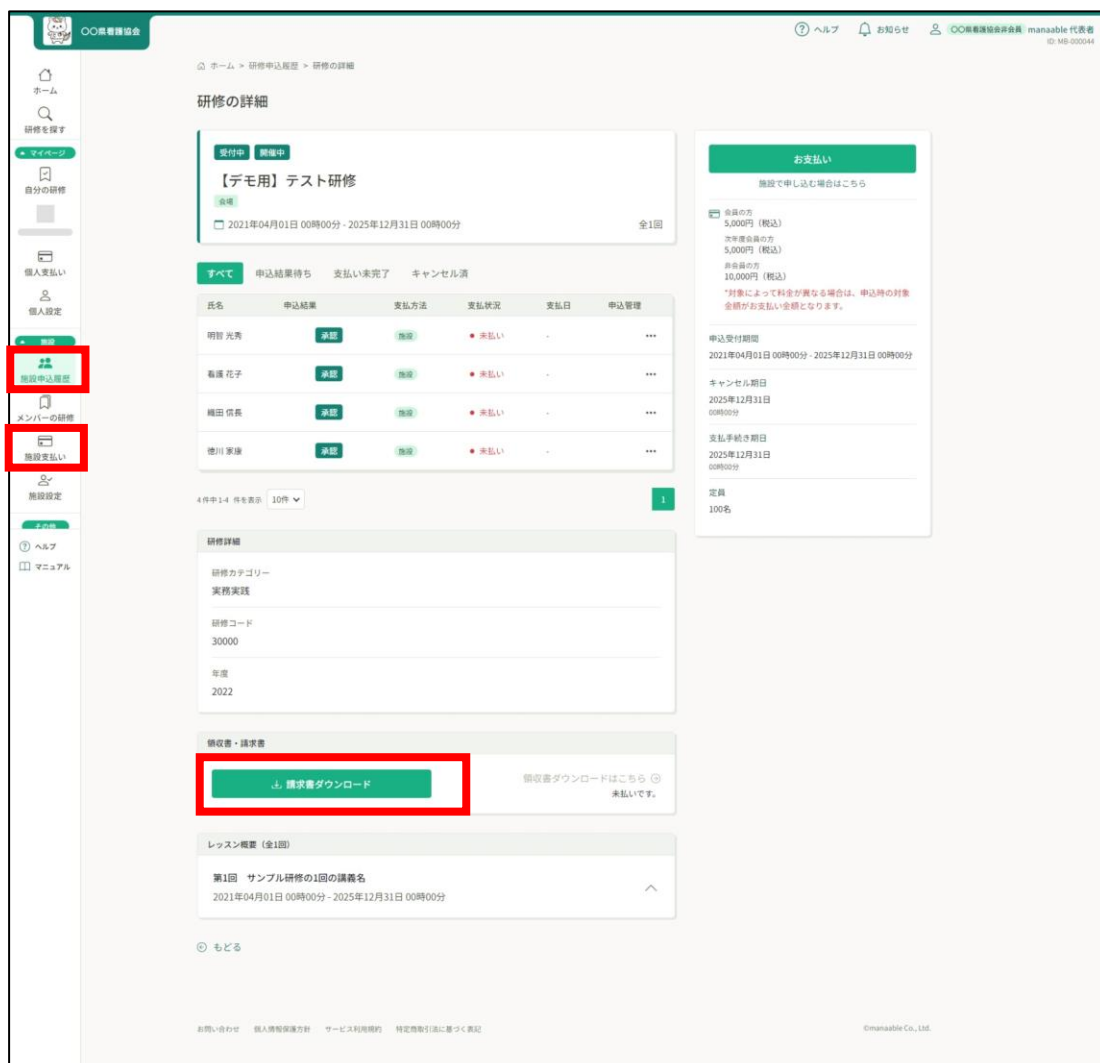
〇〇県看護協会

ヘルプ お知らせ 〇〇県看護協会非会員 manaable 代表者
ID: MB-000044

ホーム
研修を探す
マイページ
自分の研修
個人支払い
個人設定
施設
施設申込履歴
メンバーの研修
施設支払い
施設設定
その他
ヘルプ
マニュアル

ホーム > 研修申込履歴 > 研修の詳細

研修の詳細

受付中 開催中

【デモ用】テスト研修

会場

2021年04月01日 00時00分 - 2025年12月31日 00時00分 全1回

すべて 申込結果待ち 支払い未完了 キャンセル済

| 氏名 | 申込結果 | 支払方法 | 支払状況 | 支払日 | 申込管理 |
|---|---|---|---|---|---|
| 明智 光秀 | 承認 | 施設 | ● 未払い | - | ••• |
| 看護 花子 | 承認 | 施設 | ● 未払い | - | ••• |
| 織田 信長 | 承認 | 施設 | ● 未払い | - | ••• |
| 徳川 家康 | 承認 | 施設 | ● 未払い | - | ••• |

4件中1-4 件を表示 10件

1

研修詳細

研修カテゴリー
実務実践

研修コード
30000

年度
2022

領収書・請求書

請求書ダウンロード

領収書ダウンロードはこちら
未払いです。

レッスン概要（全1回）

第1回 サンプル研修の1回の講義名
2021年04月01日 00時00分 - 2025年12月31日 00時00分

もどる

お支払い
施設で申し込む場合はこちら

会員の方
5,000円（税込）
次年度会員の方
5,000円（税込）
非会員の方
10,000円（税込）
*対象によって料金が異なる場合は、申込時の対象金額がお支払い金額となります。

申込受付期間
2021年04月01日 00時00分 - 2025年12月31日 00時00分

キャンセル期日
2025年12月31日
00時00分

支払手続き期日
2025年12月31日
00時00分

定員
100名

お問い合わせ 個人情報保護方針 サービス利用規約 特定商取引法に基づく表記

©manaable Co., Ltd.